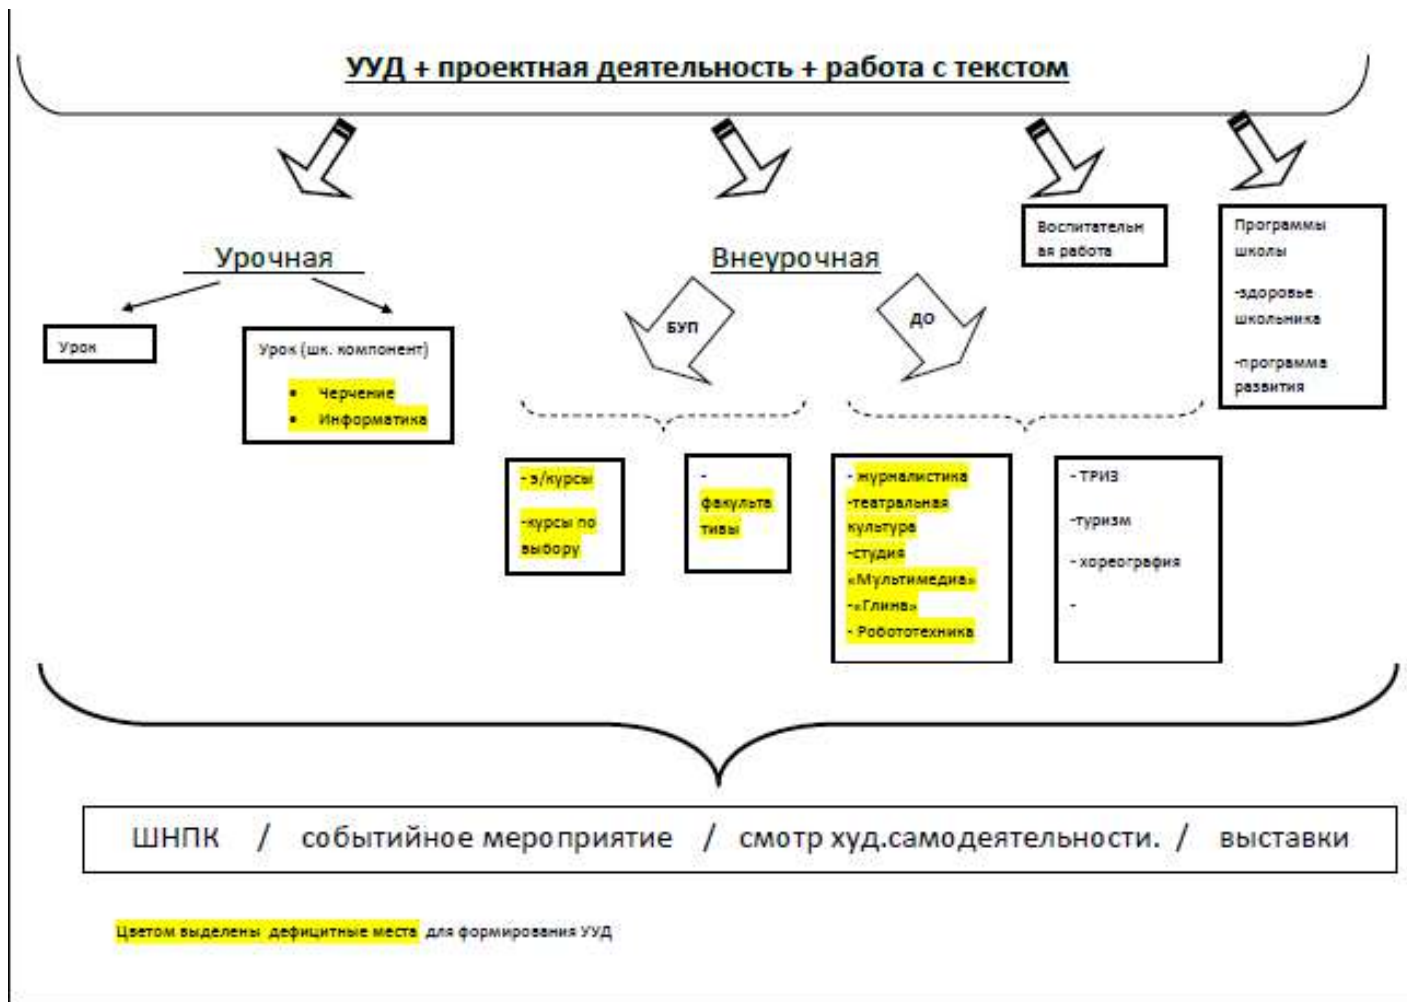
УУД + проектная деятельность + работа с текстом

Урочная

Урок

Урок (шк. компонент)

- Черчение
- Информатика

Внеурочная

БУП

ДО

Воспитательная работа

Программы школы

-здоровье школьника

-программа развития

- э/курсы

-курсы по выбору

- факультативы

- журналистика
-театральная культура
-студия «Мультимедиа»
-«Глина»
- Робототехника

- ТРИЗ

-туризм

- хореография

-

ШНПК / событийное мероприятие / смотр худ.самодеятельности. / выставки

Цветом выделены дефицитные места для формирования УУД